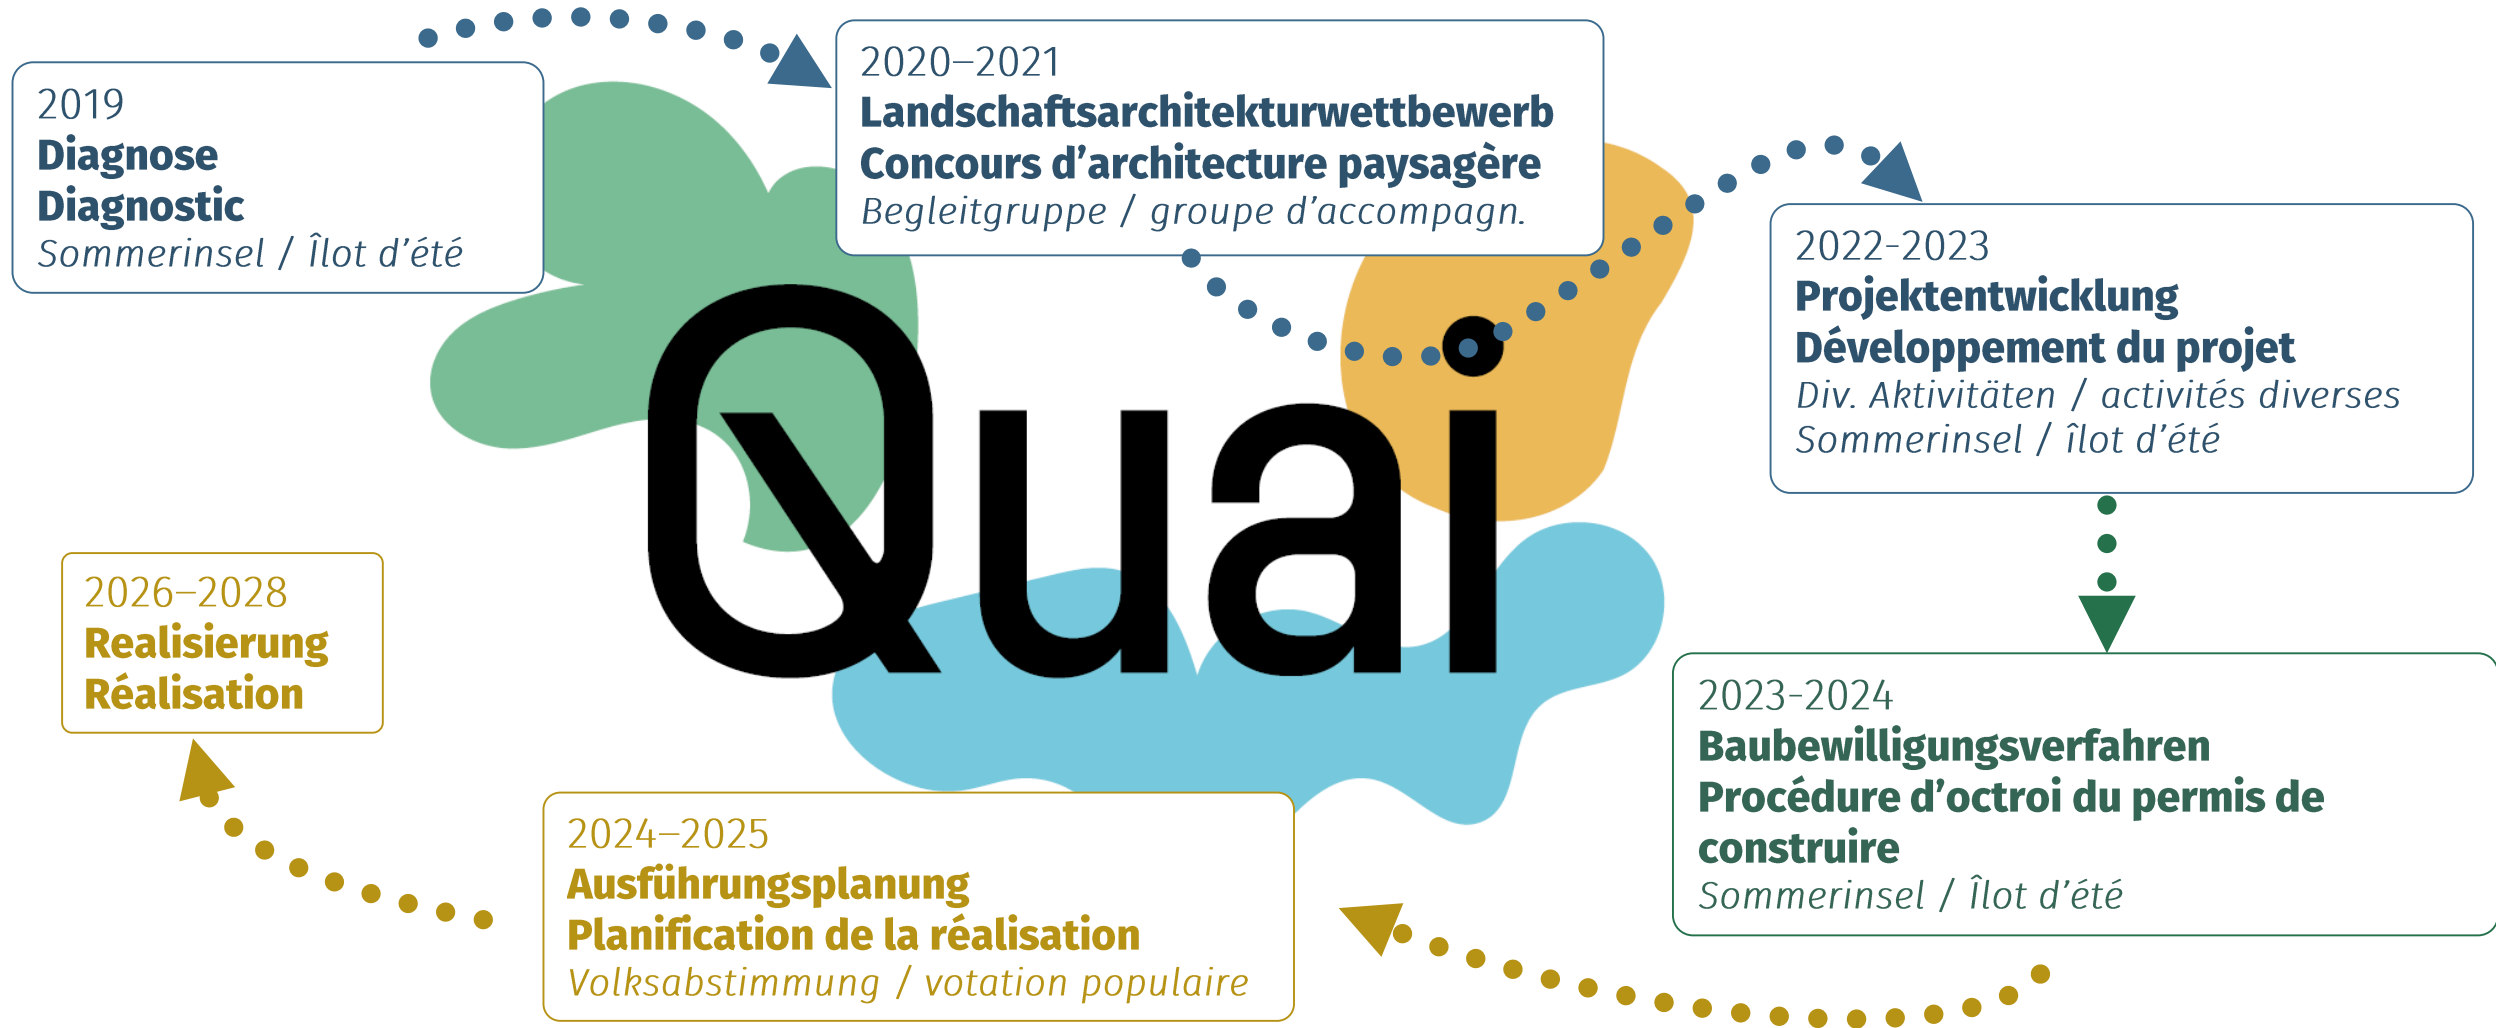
2019
Diagnose
Diagnostic
Sommerinsel / Îlot d'été

2020–2021
Landschaftsarchitekturwettbewerb
Concours d'architecture paysagère
Begleitgruppe / groupe d'accompagn.

Quai

2022-2023
Projektentwicklung
Développement du projet
Div. Aktivitäten / activités diverses
Sommerinsel / îlot d'été

2023-2024
Baubewilligungsverfahren
Procédure d'octroi du permis de construire
Sommerinsel / Îlot d'été

2024–2025
Ausführungsplanung
Planification de la réalisation
Volksabstimmung / votation populaire

2026–2028
Realisierung
Réalisation